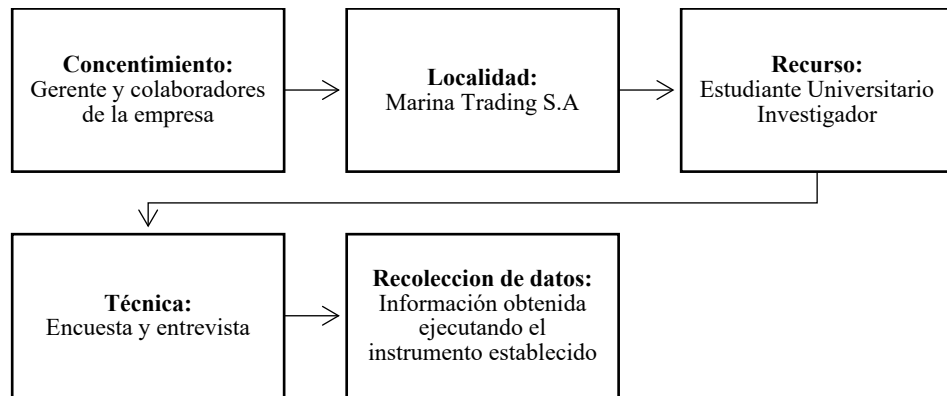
**Concentimiento:**
Gerente y colaboradores de la empresa

**Localidad:**
Marina Trading S.A

**Recurso:**
Estudiante Universitario Investigador

**Técnica:**
Encuesta y entrevista

**Recoleccion de datos:**
Información obtenida ejecutando el instrumento establecido